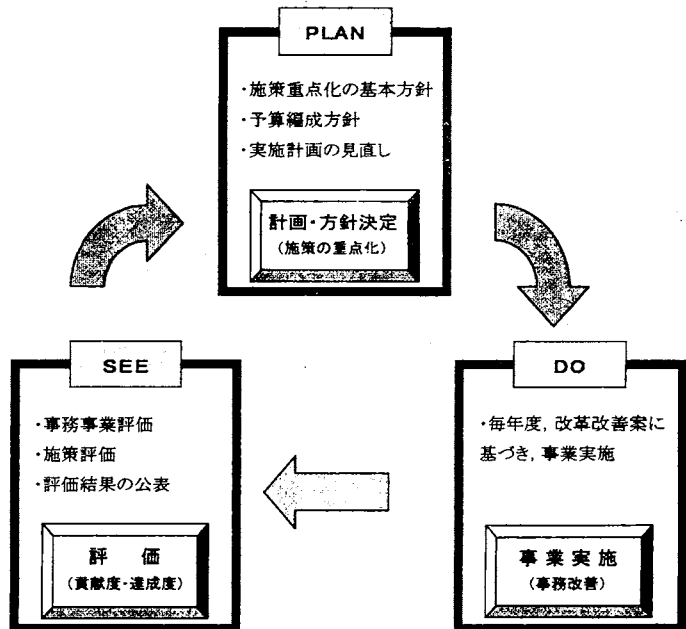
PLAN

・施策重点化の基本方針
・予算編成方針
・実施計画の見直し

計画・方針決定
（施策の重点化）

SEE

・事務事業評価
・施策評価
・評価結果の公表

評　価
（貢献度・達成度）

DO

・毎年度，改革改善案に基づき，事業実施

事 業 実 施
（事務改善）